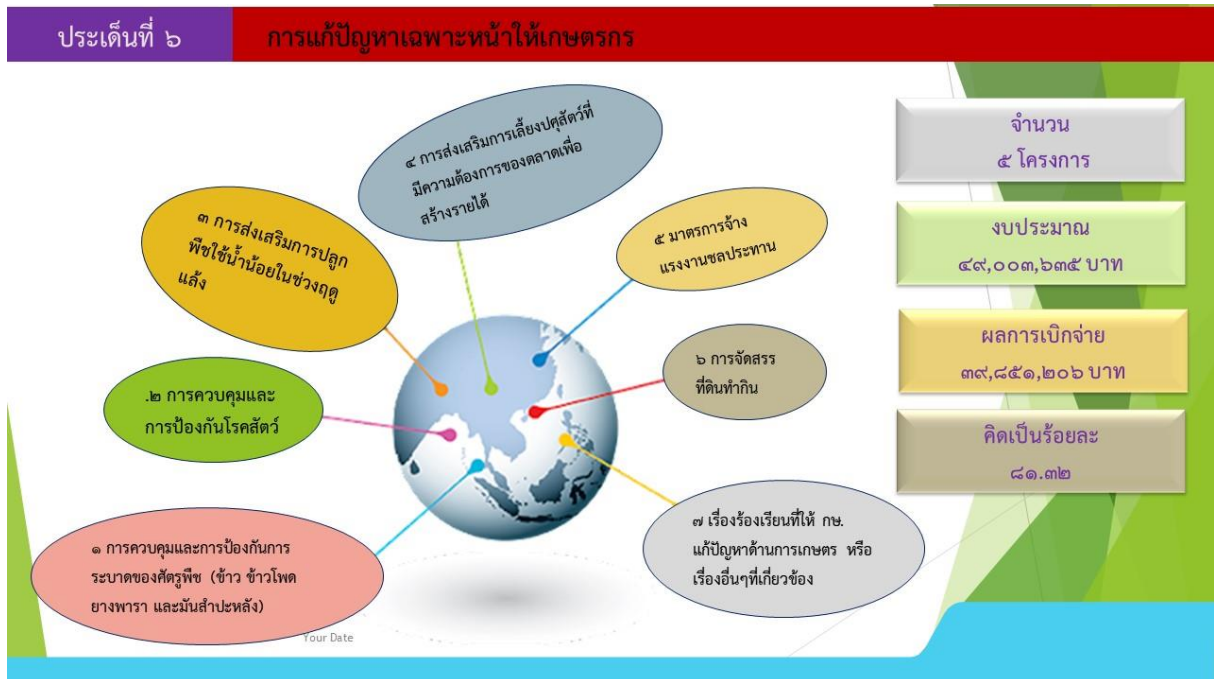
ประเด็นที่ ๖

การแก้ปัญหาเฉพาะหน้าให้เกษตรกร

๔ การส่งเสริมการเลี้ยงปศุสัตว์ที่มีความต้องการของตลาดเพื่อสร้างรายได้

๓ การส่งเสริมการปลูกพืชใช้น้ำน้อยในช่วงฤดูแล้ง

๕ มาตรการจ้างแรงงานชลประทาน

๖ การจัดสรรที่ดินทำกิน

.๒ การควบคุมและการป้องกันโรคสัตว์

๗ เรื่องร้องเรียนที่ให้ กษ. แก้ปัญหาด้านการเกษตร หรือเรื่องอื่นๆที่เกี่ยวข้อง

๑ การควบคุมและการป้องกันการระบาดของศัตรูพืช (ข้าว ข้าวโพด ยางพารา และมันสำปะหลัง)

Your Date

จำนวน
๕ โครงการ

งบประมาณ
๔๙,๐๐๓,๖๓๕ บาท

ผลการเบิกจ่าย
๓๙,๘๕๑,๒๐๖ บาท

คิดเป็นร้อยละ
๘๑.๓๒